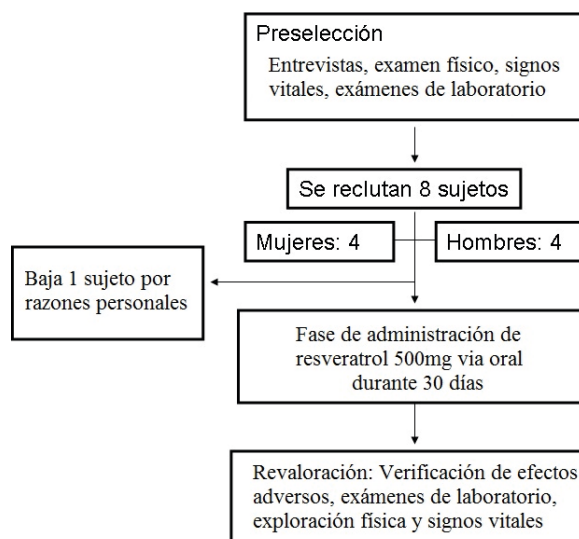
Preselección

Entrevistas, examen físico, signos vitales, exámenes de laboratorio

Se reclutan 8 sujetos

Mujeres: 4

Hombres: 4

Baja 1 sujeto por razones personales

Fase de administración de resveratrol 500mg via oral durante 30 días

Revaloración: Verificación de efectos adversos, exámenes de laboratorio, exploración física y signos vitales